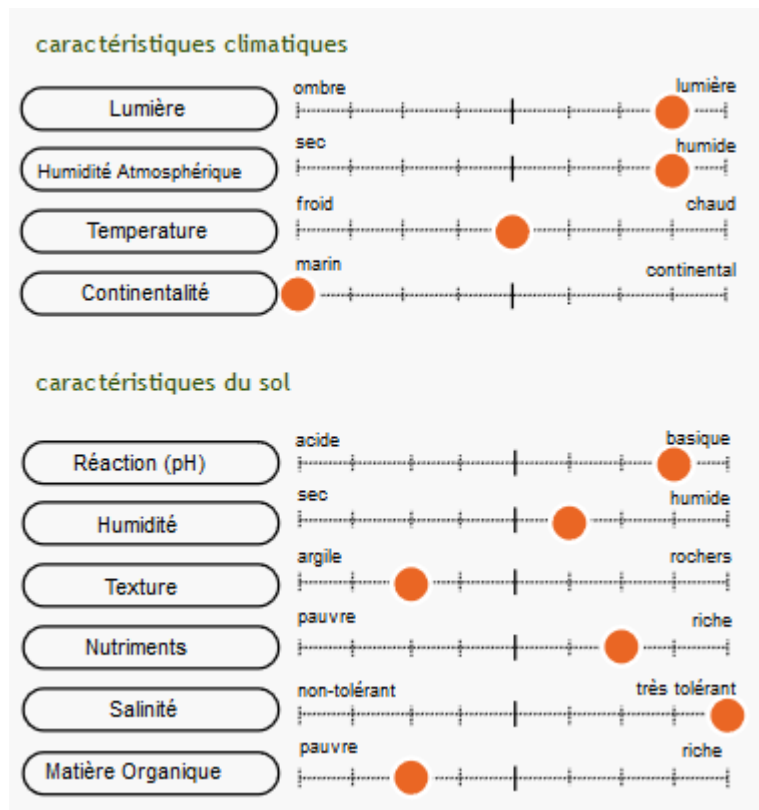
caractéristiques climatiques

Lumière
ombre
lumière

Humidité Atmosphérique
sec
humide

Temperature
froid
chaud

Continentalité
marin
continental

caractéristiques du sol

Réaction (pH)
acide
basique

Humidité
sec
humide

Texture
argile
rochers

Nutriments
pauvre
riche

Salinité
non-tolérant
très tolérant

Matière Organique
pauvre
riche